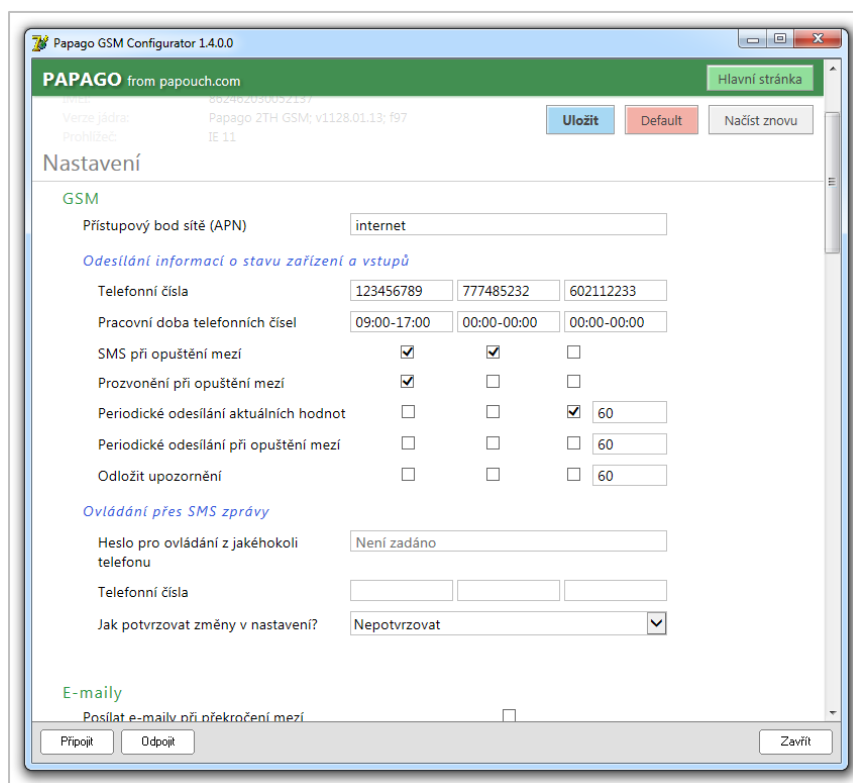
Papago GSM Configurator 1.4.0.0

PAPAGO from papouch.com

Hlavní stránka

IMEI: 862462030052137
Verze jádra: Papago 2TH GSM; v1128.01.13; f97
Prohlížeč: IE 11

Uložit Default Načíst znovu

Nastavení

GSM

Přístupový bod sítě (APN) internet

Odesílání informací o stavu zařízení a vstupů

| | | | | |
|---|---|---|---|---|
| Telefonní čísla | 123456789 | 777485232 | 602112233 | |
| Pracovní doba telefonních čísel | 09:00-17:00 | 00:00-00:00 | 00:00-00:00 | |
| SMS při opuštění mezí | ☑ | ☑ | ☐ | |
| Prozvonění při opuštění mezí | ☑ | ☐ | ☐ | |
| Periodické odesílání aktuálních hodnot | ☐ | ☐ | ☑ | 60 |
| Periodické odesílání při opuštění mezí | ☐ | ☐ | ☐ | 60 |
| Odložit upozornění | ☐ | ☐ | ☐ | 60 |

Ovládání přes SMS zprávy

Heslo pro ovládání z jakéhokoli telefonu Není zadáno

Telefonní čísla

Jak potvrzovat změny v nastavení? Nepotvrzovat

E-maily

Posílat e-maily při překročení mezí

Připojit Odpojit Zavřít